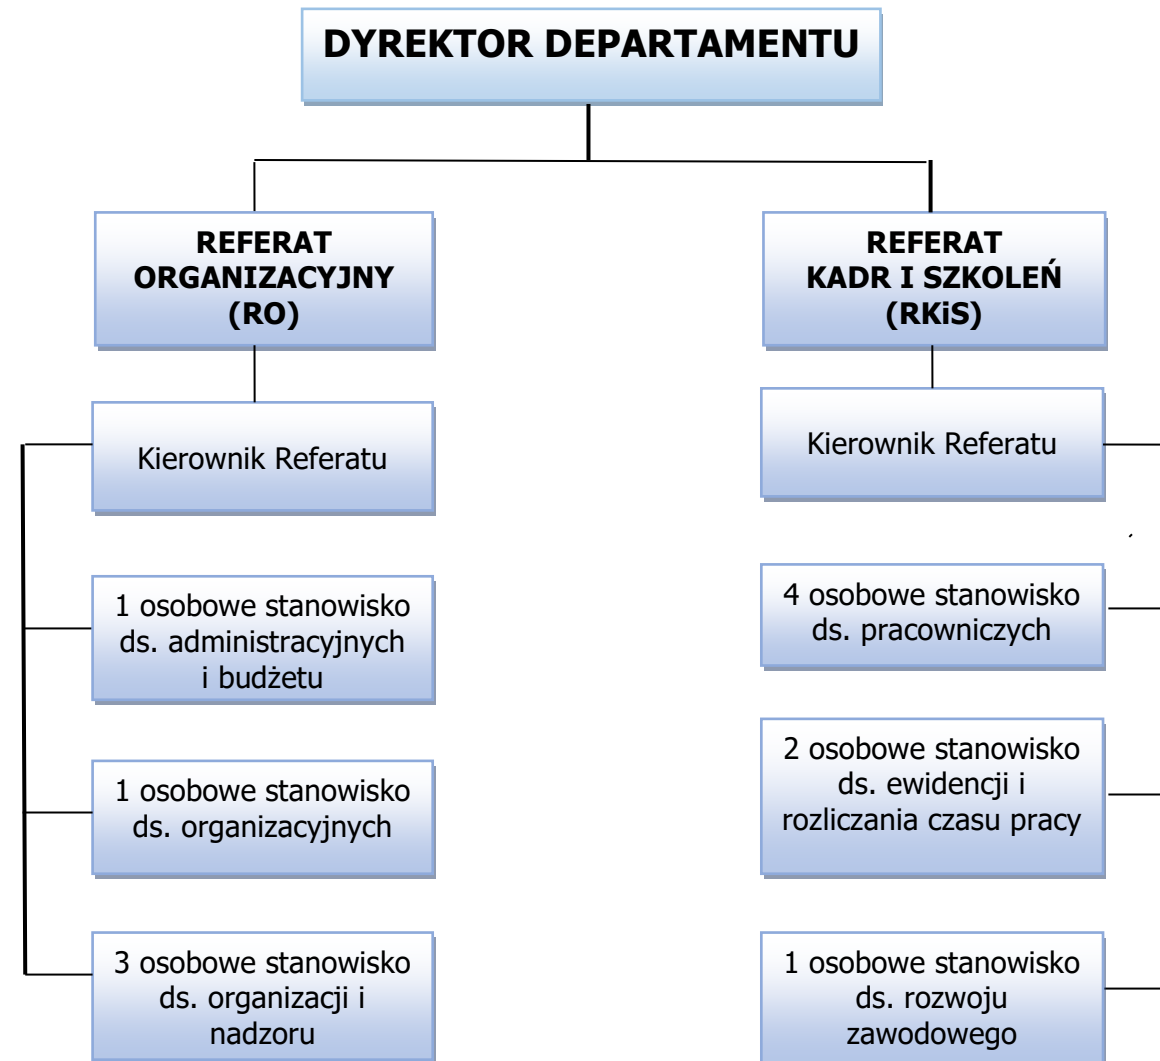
DYREKTOR DEPARTAMENTU

REFERAT ORGANIZACYJNY (RO)

Kierownik Referatu

1 osobowe stanowisko ds. administracyjnych i budżetu

1 osobowe stanowisko ds. organizacyjnych

3 osobowe stanowisko ds. organizacji i nadzoru

REFERAT KADR I SZKOLEŃ (RKiS)

Kierownik Referatu

4 osobowe stanowisko ds. pracowniczych

2 osobowe stanowisko ds. ewidencji i rozliczania czasu pracy

1 osobowe stanowisko ds. rozwoju zawodowego